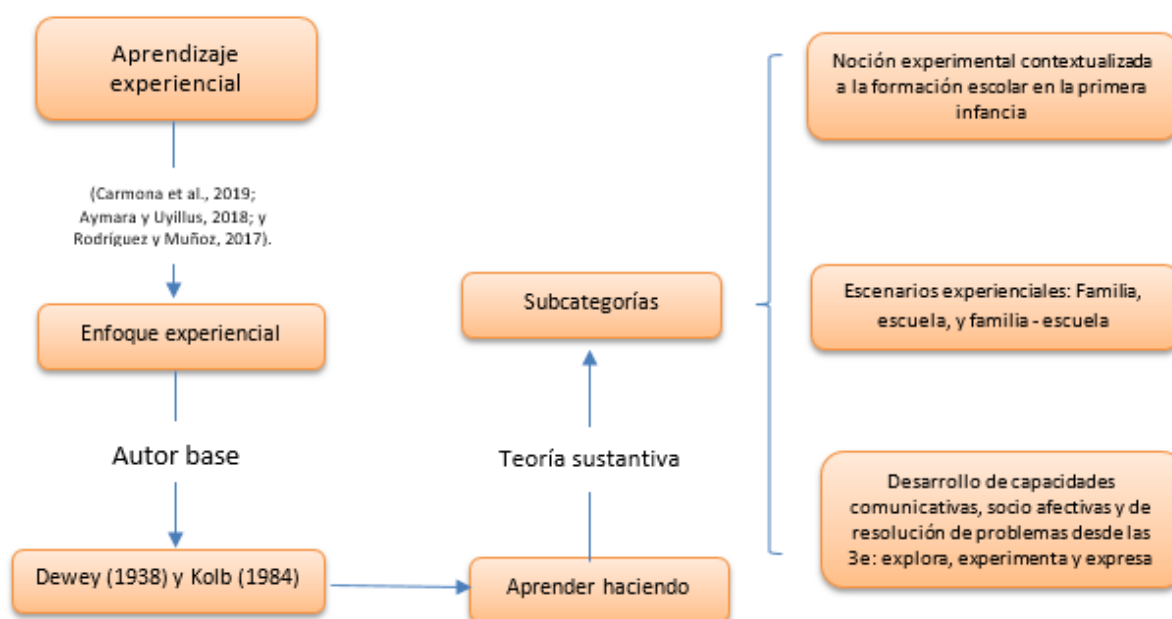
Aprendizaje experiencial

(Carmona et al., 2019; Aymara y Uyillus, 2018; y Rodríguez y Muñoz, 2017).

Enfoque experiencial

Autor base

Dewey (1938) y Kolb (1984)

Aprender haciendo

Teoría sustantiva

Subcategorías

Noción experimental contextualizada a la formación escolar en la primera infancia

Escenarios experienciales: Familia, escuela, y familia - escuela

Desarrollo de capacidades comunicativas, socio afectivas y de resolución de problemas desde las 3e: explora, experimenta y expresa